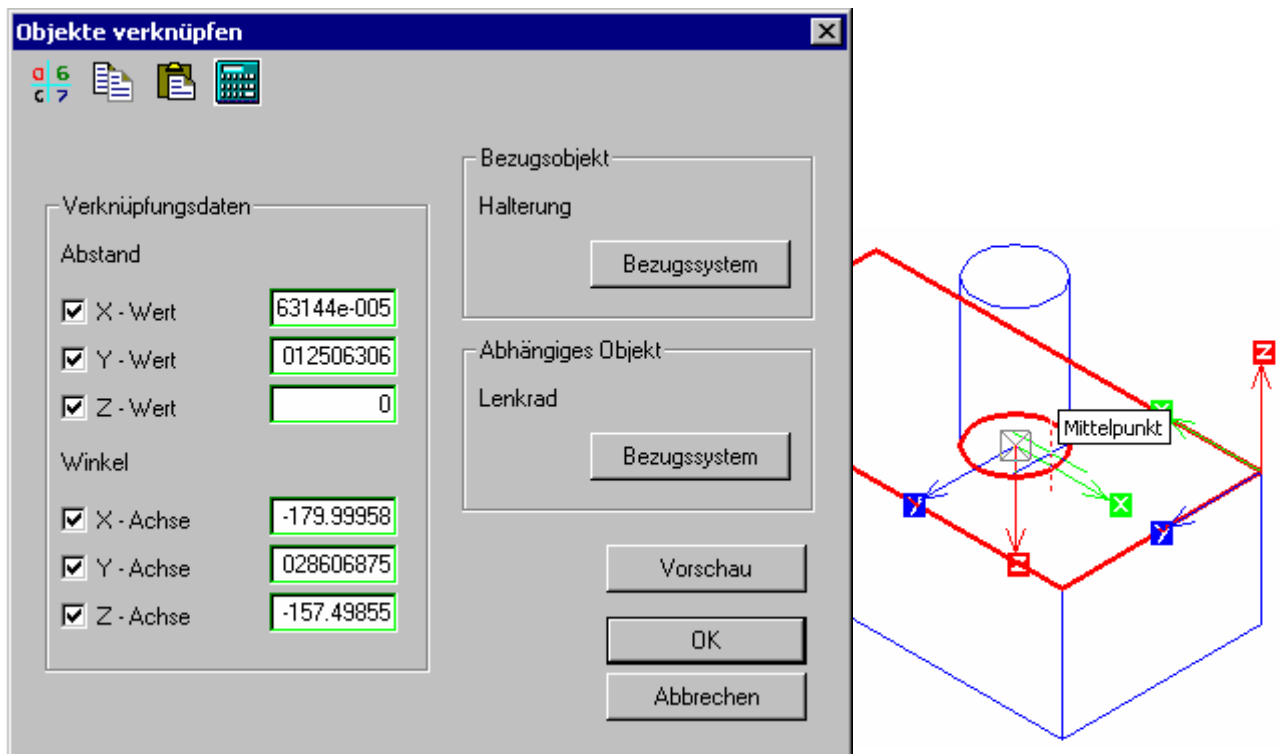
Objekte verknüpfen

Verknüpfungsdaten

Abstand

X - Wert 63144e-005

Y - Wert 012506306

Z - Wert 0

Winkel

X - Achse -179.99958

Y - Achse 028606875

Z - Achse -157.49855

Bezugsobjekt

Halterung

Bezugssystem

Abhängiges Objekt

Lenkrad

Bezugssystem

Vorschau

OK

Abbrechen

Z

X

Mittelpunkt

Y

X

Y

Z